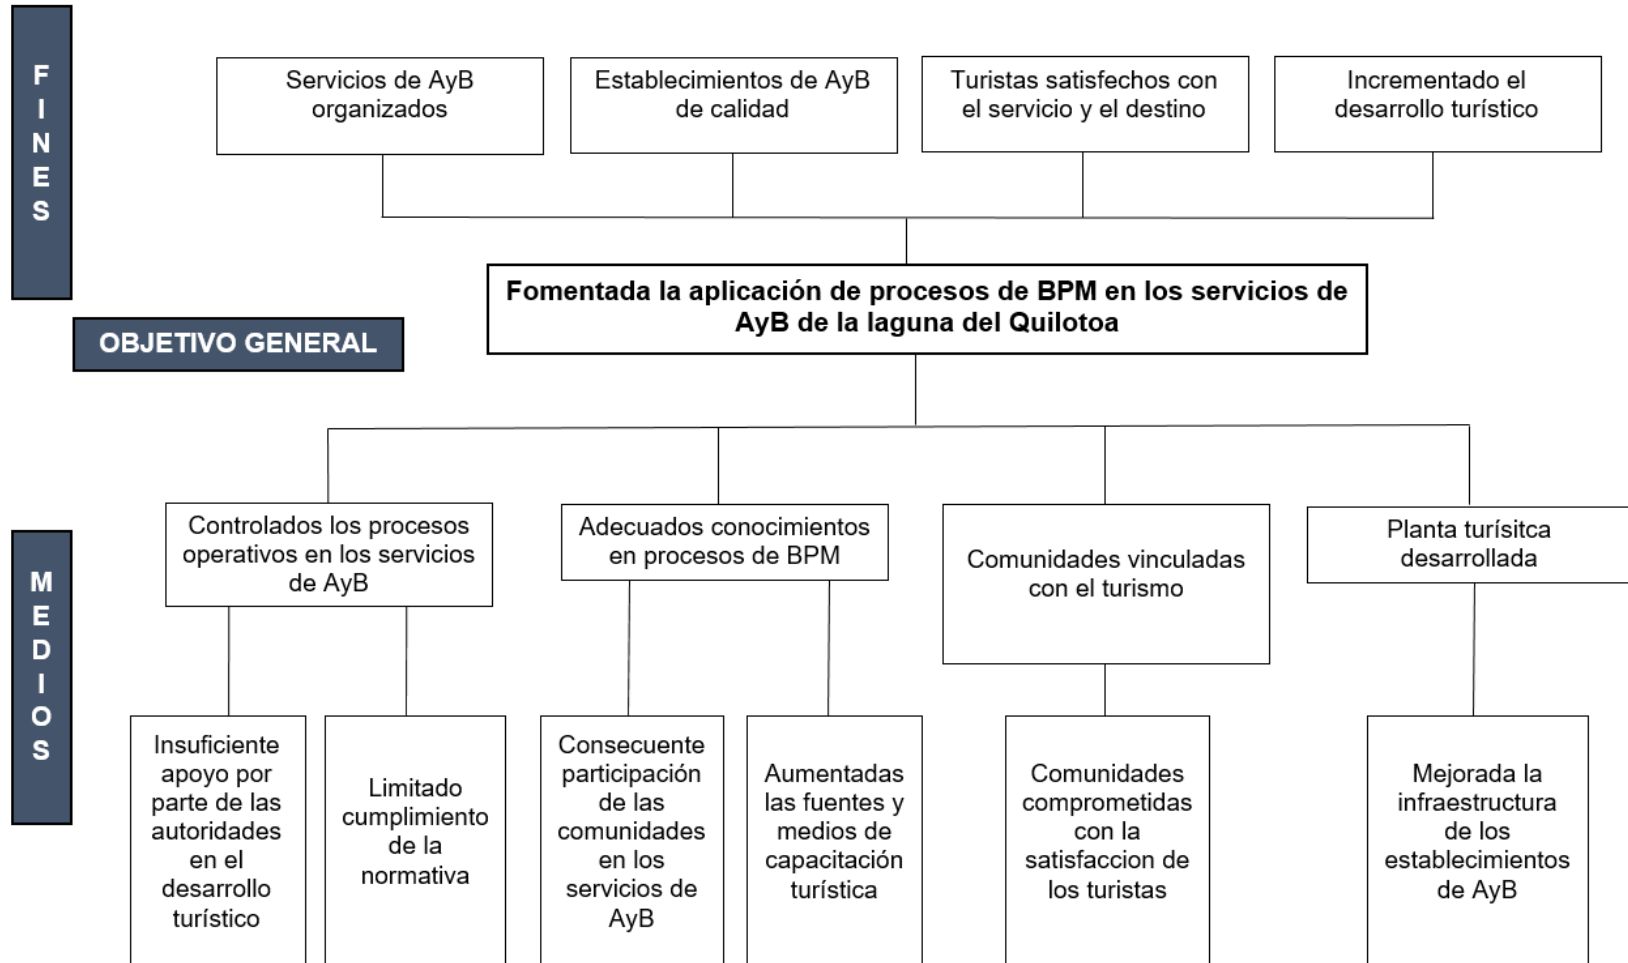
FINES

Servicios de AyB organizados

Establecimientos de AyB de calidad

Turistas satisfechos con el servicio y el destino

Incrementado el desarrollo turístico

OBJETIVO GENERAL

Fomentada la aplicación de procesos de BPM en los servicios de AyB de la laguna del Quilotoa

MEDIOS

Controlados los procesos operativos en los servicios de AyB

Adecuados conocimientos en procesos de BPM

Comunidades vinculadas con el turismo

Planta turísitca desarrollada

Insuficiente apoyo por parte de las autoridades en el desarrollo turístico

Limitado cumplimiento de la normativa

Consecuente participación de las comunidades en los servicios de AyB

Aumentadas las fuentes y medios de capacitación turística

Comunidades comprometidas con la satisfaccion de los turistas

Mejorada la infraestructura de los establecimientos de AyB